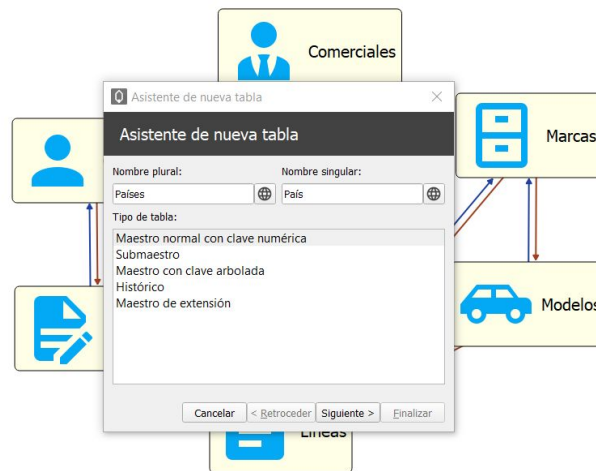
Comerciales

Marcas

Modelos

Líneas

Asistente de nueva tabla

Asistente de nueva tabla

Nombre plural:
Países

Nombre singular:
País

Tipo de tabla:
Maestro normal con clave numérica
Submaestro
Maestro con clave arbolada
Histórico
Maestro de extensión

Cancelar
< Retroceder
Siguiente >
Finalizar